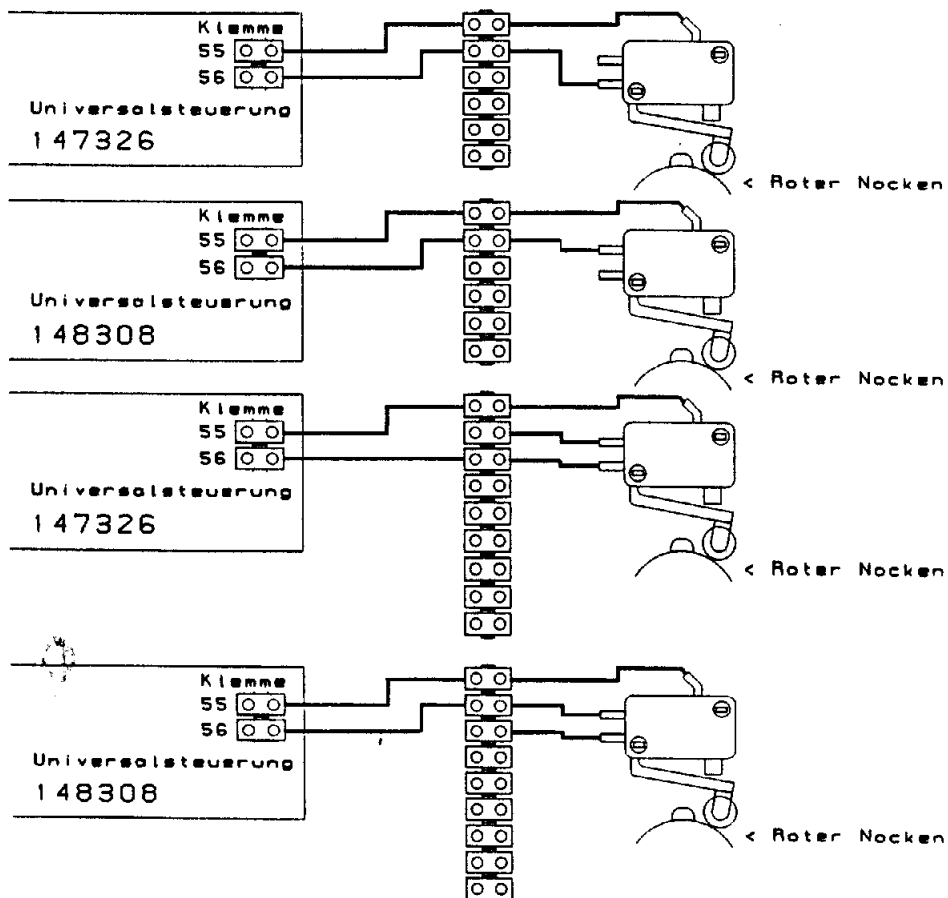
Klemme
55
56
Universalsteuerung
147326

< Roter Nocken

Klemme
55
56
Universalsteuerung
148308

< Roter Nocken

Klemme
55
56
Universalsteuerung
147326

< Roter Nocken

Klemme
55
56
Universalsteuerung
148308

< Roter Nocken